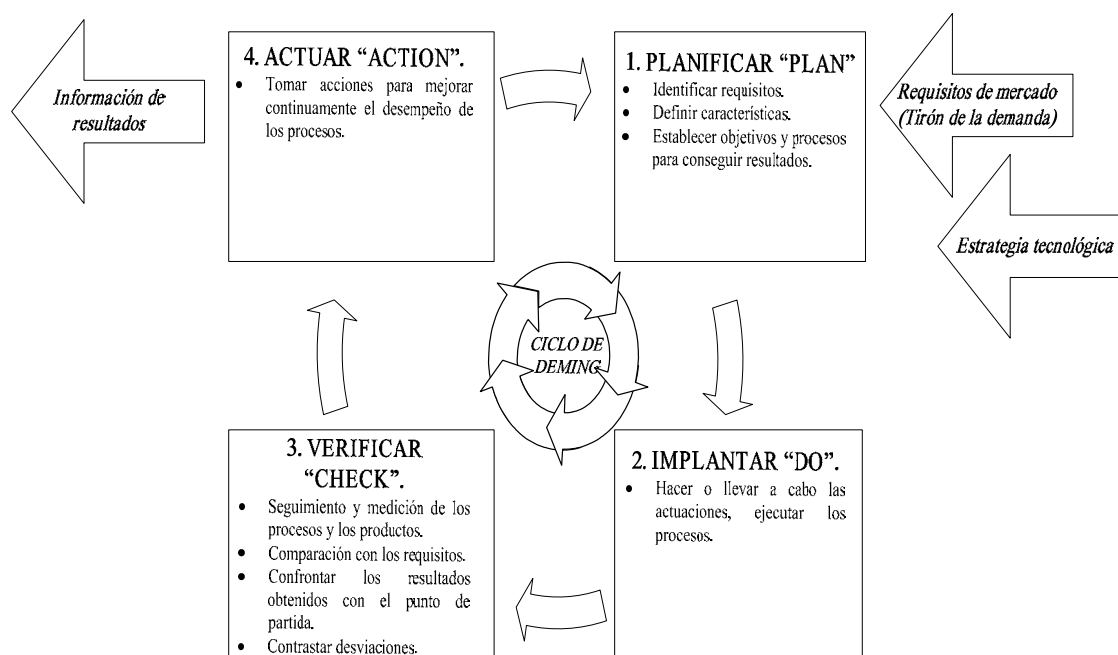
Información de resultados

4. ACTUAR "ACTION".

- Tomar acciones para mejorar continuamente el desempeño de los procesos.

1. PLANIFICAR "PLAN"

- Identificar requisitos.
- Definir características.
- Establecer objetivos y procesos para conseguir resultados.

Requisitos de mercado (Tirón de la demanda)

Estrategia tecnológica

CICLO DE DEMING

3. VERIFICAR "CHECK".

- Seguimiento y medición de los procesos y los productos.
- Comparación con los requisitos.
- Confrontar los resultados obtenidos con el punto de partida.
- Contrastar desviaciones.

2. IMPLANTAR "DO".

- Hacer o llevar a cabo las actuaciones, ejecutar los procesos.